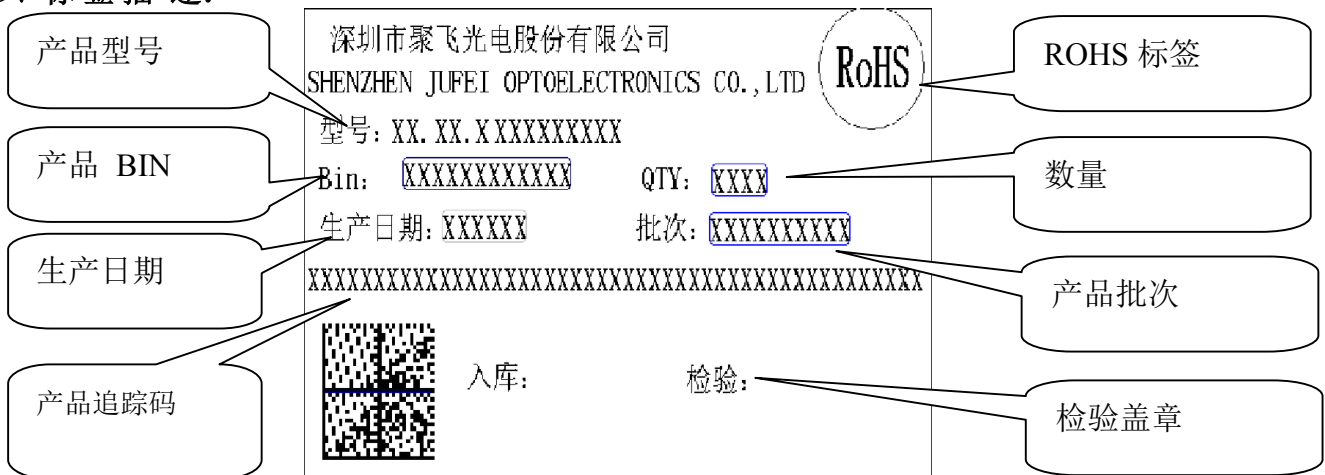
产品型号

产品 BIN

生产日期

产品追踪码

深圳市聚飞光电股份有限公司
SHENZHEN JUFEI OPTOELECTRONICS CO.,LTD

RoHS

型号：XX.XX.XXXXXXXXXXX

Bin： XXXXXXXXXXXXX QTY： XXXX

生产日期：XXXXXX 批次：XXXXXXXXXXX

XXXXXXXXXXXXXXXXXXXXXXXXXXXXXXXXXXXXXXXXXXXXXX

入库： 检验：

ROHS 标签

数量

产品批次

检验盖章